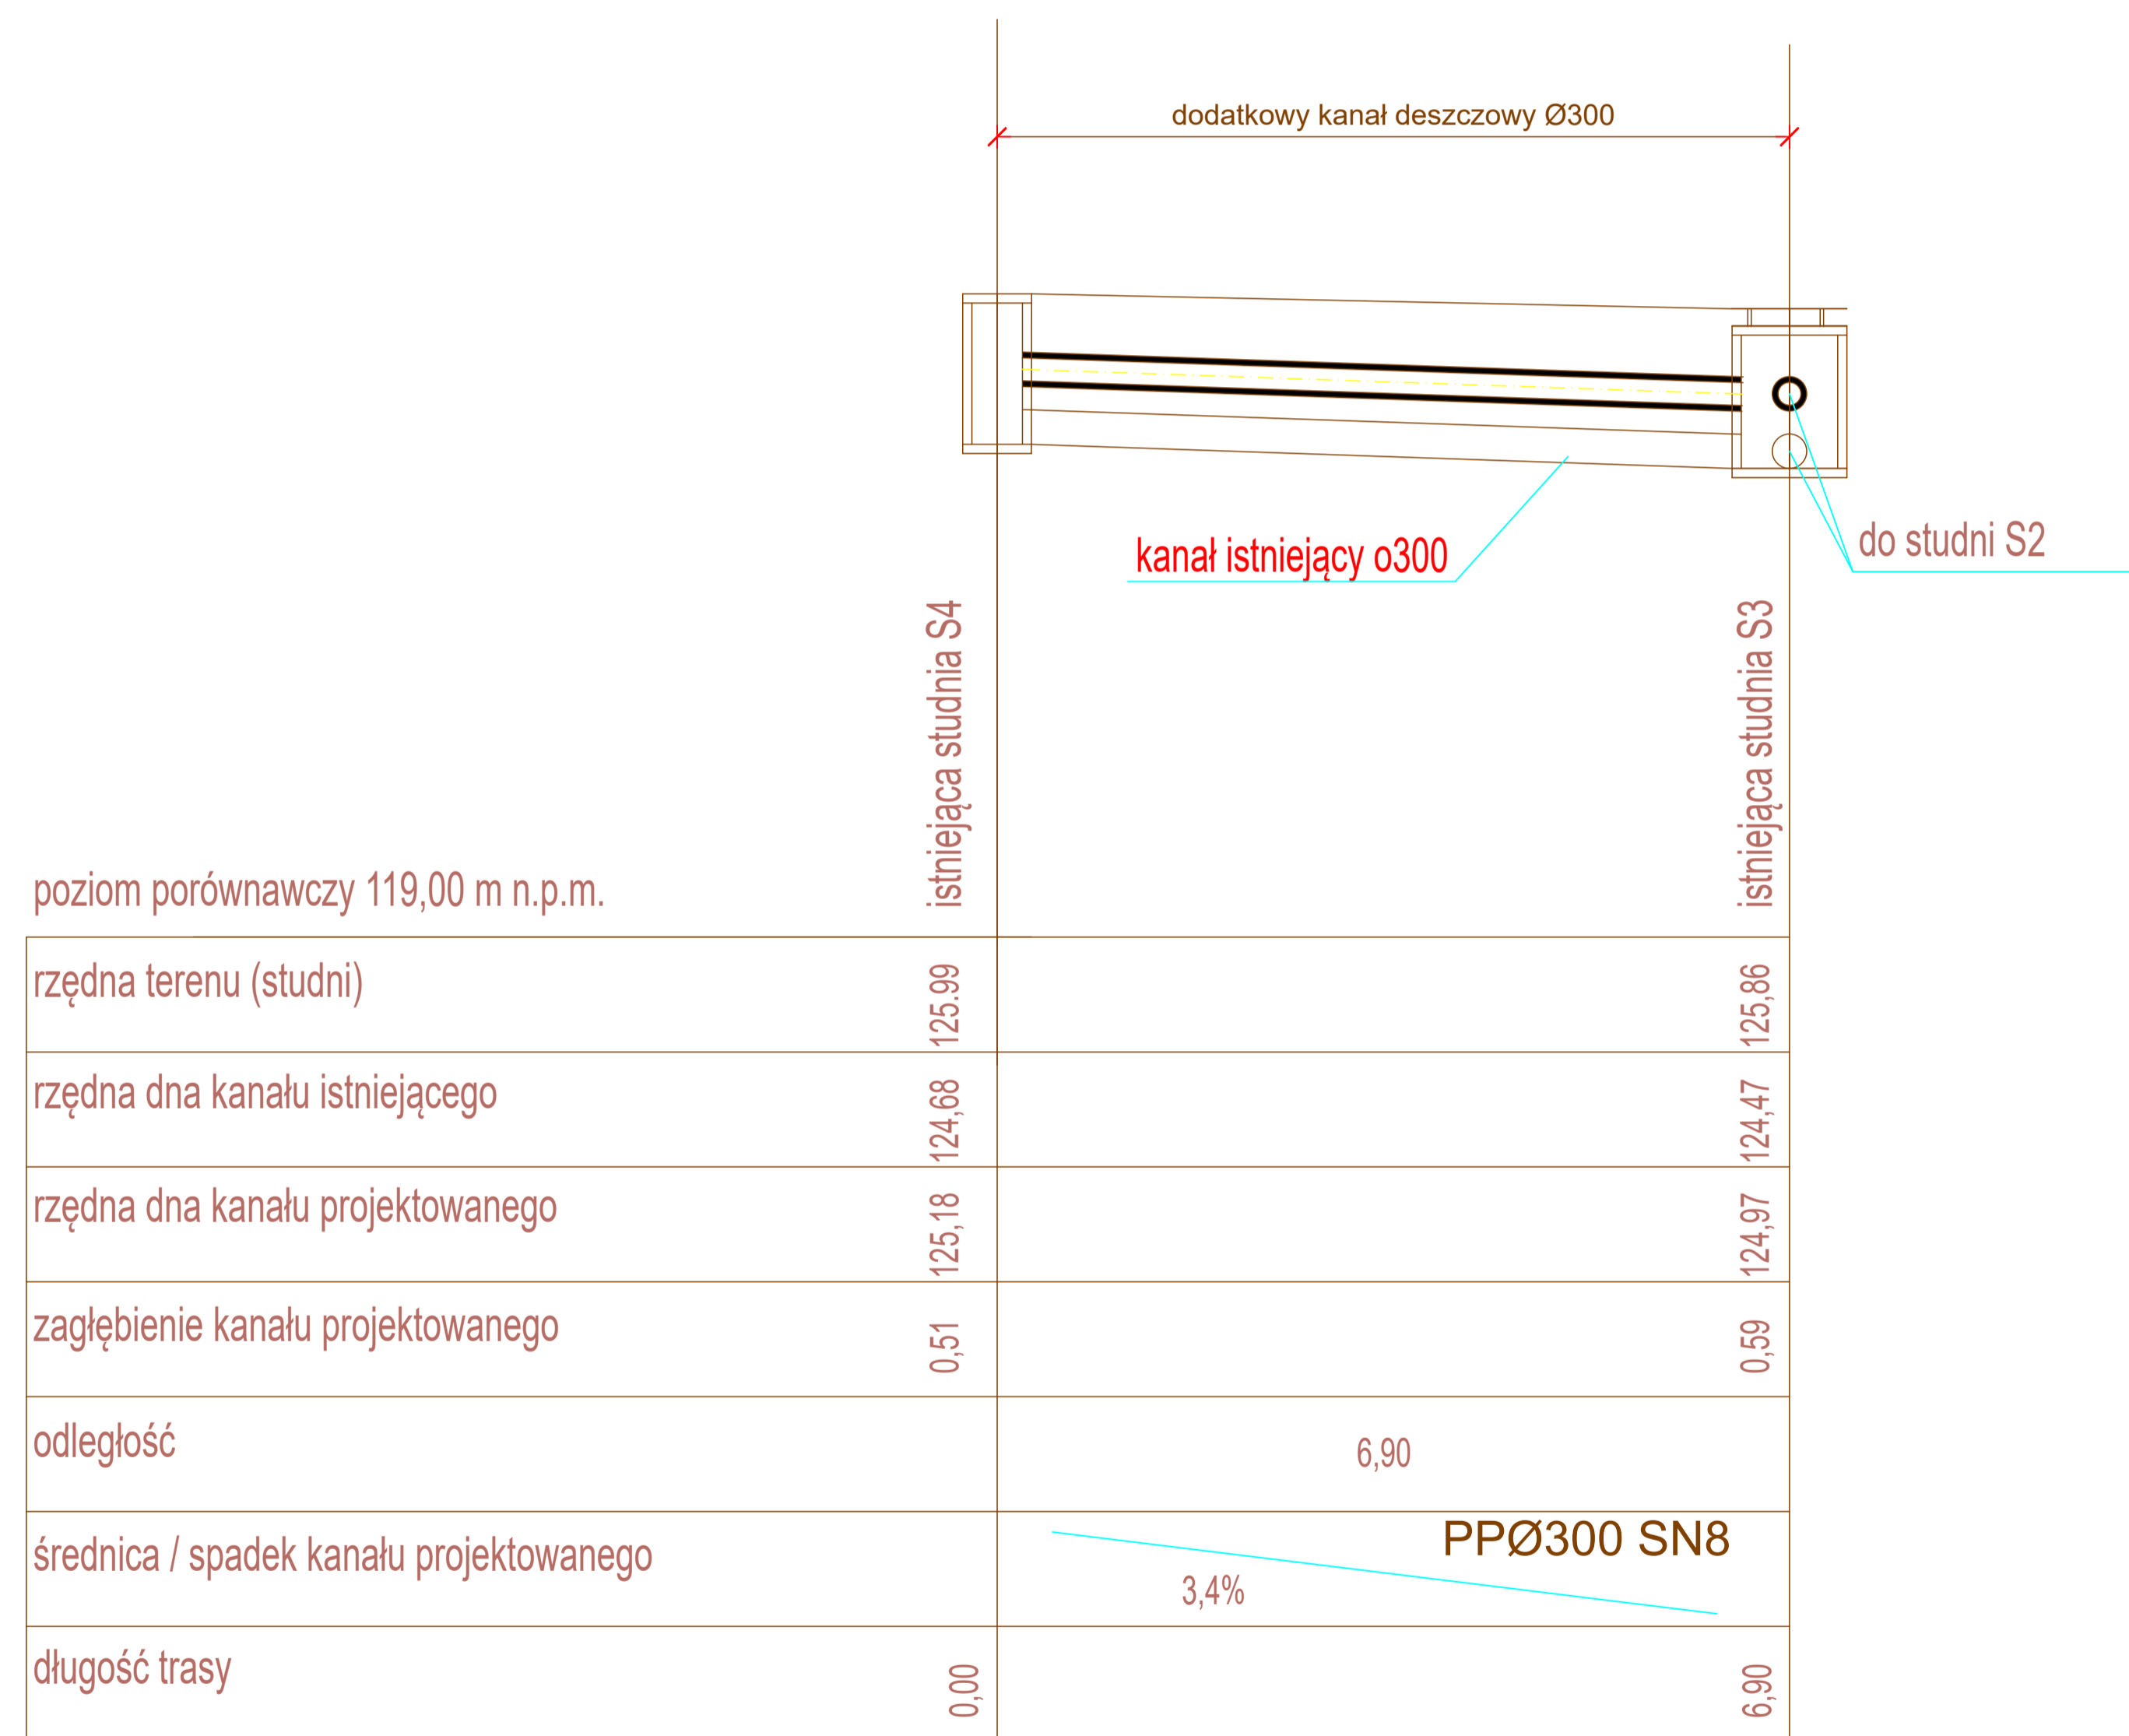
dodatkowy kanał deszczowy Ø300

kanał istniejący o300

do studni S2

istniejąca studnia S4

istniejąca studnia S3

poziom porównawczy 119,00 m n.p.m.

| | S4 | | S3 |
|---|---|---|---|
| rzędna terenu (studni) | 125.99 | | 125,86 |
| rzędna dna kanału istniejącego | 124,68 | | 124,47 |
| rzędna dna kanału projektowanego | 125,18 | | 124,97 |
| zagłębienie kanału projektowanego | 0,51 | | 0,59 |
| odległość | | 6,90 | |
| średnica / spadek kanału projektowanego | | PPØ300 SN8 3,4% | |
| długość trasy | 0,00 | | 6,90 |